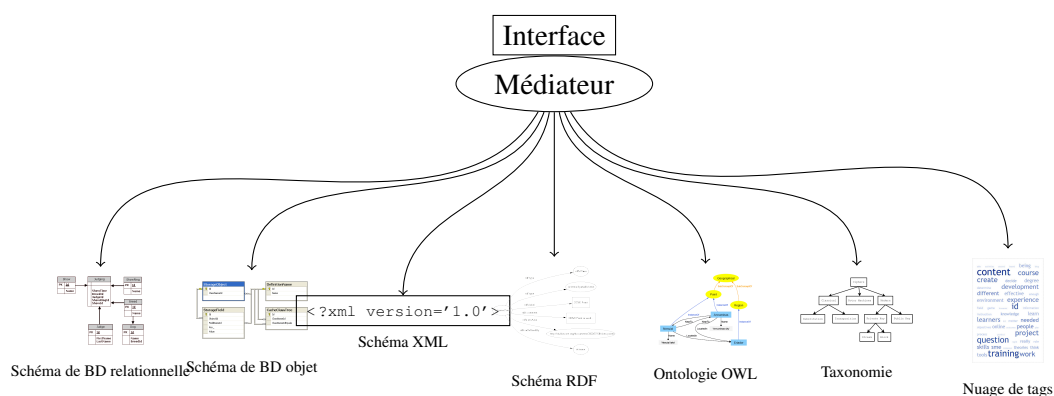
Interface

Médiateur

<?xml version='1.0'>

Schéma de BD relationnelle

Schéma de BD objet

Schéma XML

Schéma RDF

Ontologie OWL

Taxonomie

content course create development different experience id learners needed people project question skills training work

Nuage de tags